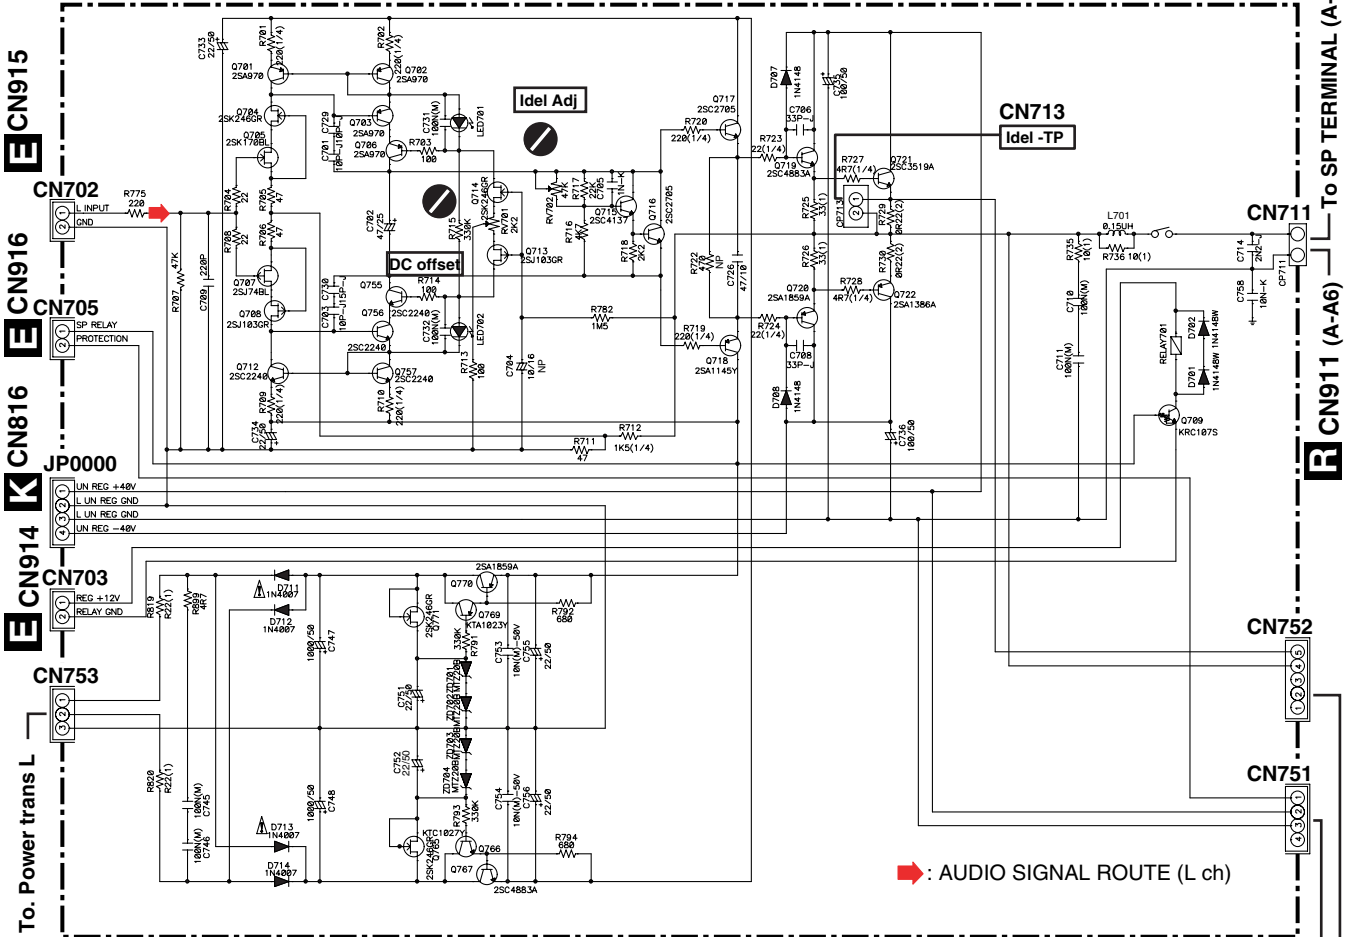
E CN915
CN702
L INPUT
GND
R775
220
E CN916
CN705
SP RELAY
PROTECTION
K CN816
JP0000
UN REG +40V
L UN REG GND
L UN REG GND
UN REG -40V
E CN914
CN703
REG +12V
RELAY GND
CN753
To. Power trans L

C733 22/50
R701 220(1/4)
R702 220(1/4)
Q701 2SA970
Q702 2SA970
Q704 2SK246GR
Q703 2SA970
Q705 2SK170BL
C729 10P-J
C701 10P-J
Q706 2SA970
R703 100
C731 100N(M)
LED701
Idel Adj
R704 22
R705 47
R706 47
R708 22
Q707 2SJ74BL
Q708 2SJ103GR
R707 47K
C709 220P
C702 47/25
R715 330K
Q714 2SK246GR
R701 2K2
Q713 2SJ103GR
DC offset
Q755
R714 100
C703 10P-J
C730 15P-J
Q756 2SC2240
C732 100N(M)
LED702
2SC2240
Q712 2SC2240
Q757 2SC2240
R709 220(1/4)
R710 220(1/4)
R713 100
C734 22/50
C704 10/16 NP
R711 47
R712 1K5(1/4)
RV702 47K
R717 22K
C705 1N-K
Q715 2SC4137
Q716 2SC2705
R716
R718 2K2
Q717 2SC2705
R720 220(1/4)
R722 47/10 NP
C726 47/10
R782 1M5
R719 220(1/4)
Q718 2SA1145Y
D707 1N4148
C735 100/50
C706 33P-J
R723 22(1/4)
Q719 2SC4883A
CN713
Idel -TP
R727 4R7(1/4)
Q721 2SC3519A
R725 33(1)
CP713
R729 0R22(2)
R726 33(1)
Q720 2SA1859A
R728 4R7(1/4)
R730 0R22(2)
Q722 2SA1386A
R724 22(1/4)
C708 33P-J
D708 1N4148
C736 100/50
L701 0.15UH
R735 10(1)
R736 10(1)
C714 2N2-J
C758 10N-K
CP711
C710 100N(M)
C711 100N(M)
RELAY701
D702 1N4148W
D701 1N4148W
Q709 KRC107S
CN711
To SP TERMINAL (A-
R CN911 (A-A6)
CN752
CN751
R819 R22(1)
R809 4R7
D711 1N4007
D712 1N4007
C747 1000/50
2SA1859A
Q770
Q769 KTA1023Y
2SK246GR Q771
R792 680
R791 330K
C753 10N(M)-50V
C755 22/50
C751 22/50
ZD701 MTZ20B
ZD702 MTZ20B
ZD703 MTZ20B
C752 22/50
ZD704 MTZ20B
R793 330K
C754 10N(M)-50V
C756 22/50
R820 R22(1)
C745 100N(M)
C746 100N(M)
D713 1N4007
D714 1N4007
C748 1000/50
KTC1027Y
2SK246GR Q765
Q766
R794 680
Q767
2SC4883A
: AUDIO SIGNAL ROUTE (L ch)